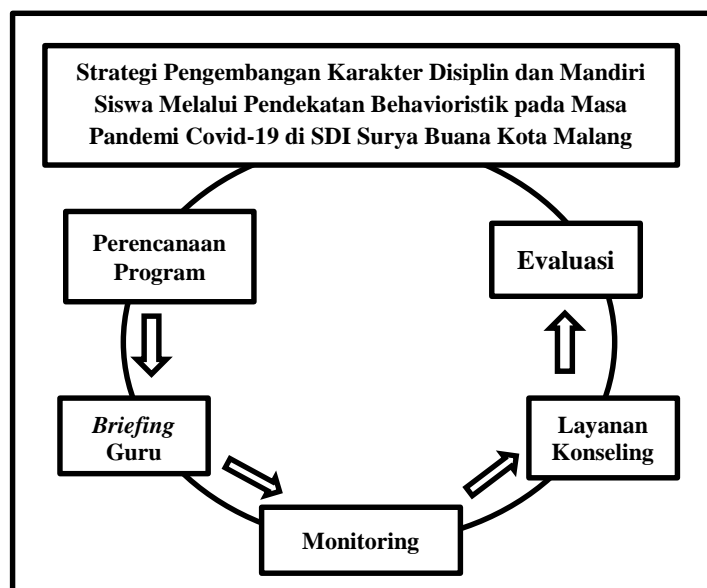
Strategi Pengembangan Karakter Disiplin dan Mandiri Siswa Melalui Pendekatan Behavioristik pada Masa Pandemi Covid-19 di SDI Surya Buana Kota Malang

Perencanaan Program

Evaluasi

Briefing Guru

Layanan Konseling

Monitoring